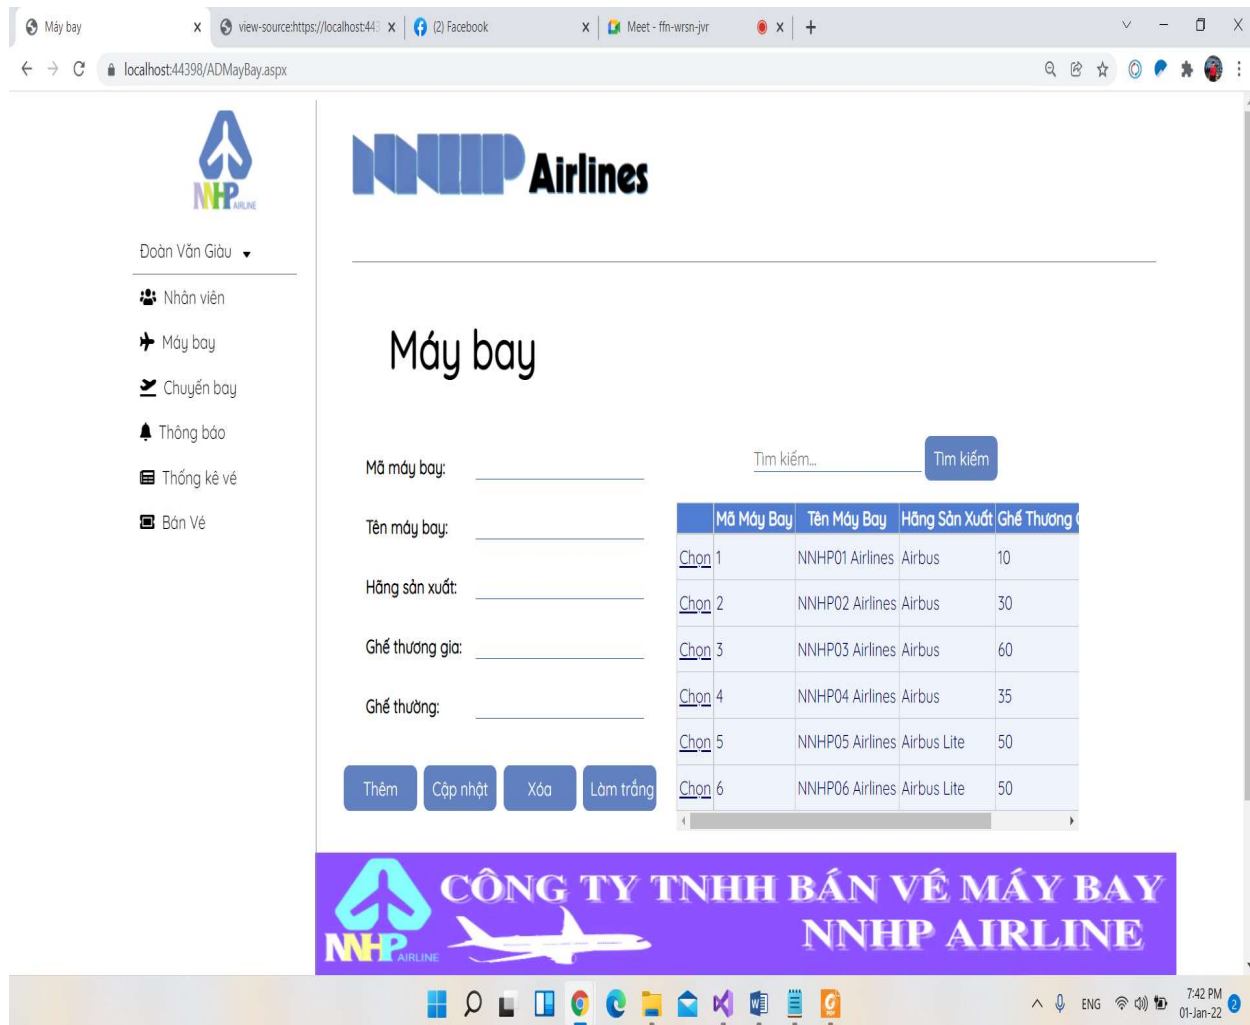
Máy bay x | view-source:https://localhost:44 x | (2) Facebook x | Meet - ffn-wrsn-jvr x | +

localhost:44398/ADMayBay.aspx

NHP AIRLINE

NNHP Airlines

Đoàn Văn Giàu

Nhân viên
Máy bay
Chuyến bay
Thông báo
Thống kê vé
Bán Vé

Máy bay

Mã máy bay:
Tên máy bay:
Hãng sản xuất:
Ghế thương gia:
Ghế thường:

Thêm | Cập nhật | Xóa | Làm trắng

Tìm kiếm... | Tìm kiếm

| | Mã Máy Bay | Tên Máy Bay | Hãng Sản Xuất | Ghế Thương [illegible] |
|---|---|---|---|---|
| Chọn | 1 | NNHP01 Airlines | Airbus | 10 |
| Chọn | 2 | NNHP02 Airlines | Airbus | 30 |
| Chọn | 3 | NNHP03 Airlines | Airbus | 60 |
| Chọn | 4 | NNHP04 Airlines | Airbus | 35 |
| Chọn | 5 | NNHP05 Airlines | Airbus Lite | 50 |
| Chọn | 6 | NNHP06 Airlines | Airbus Lite | 50 |

NNHP AIRLINE
CÔNG TY TNHH BÁN VÉ MÁY BAY
NNHP AIRLINE

ENG 7:42 PM 01-Jan-22 2